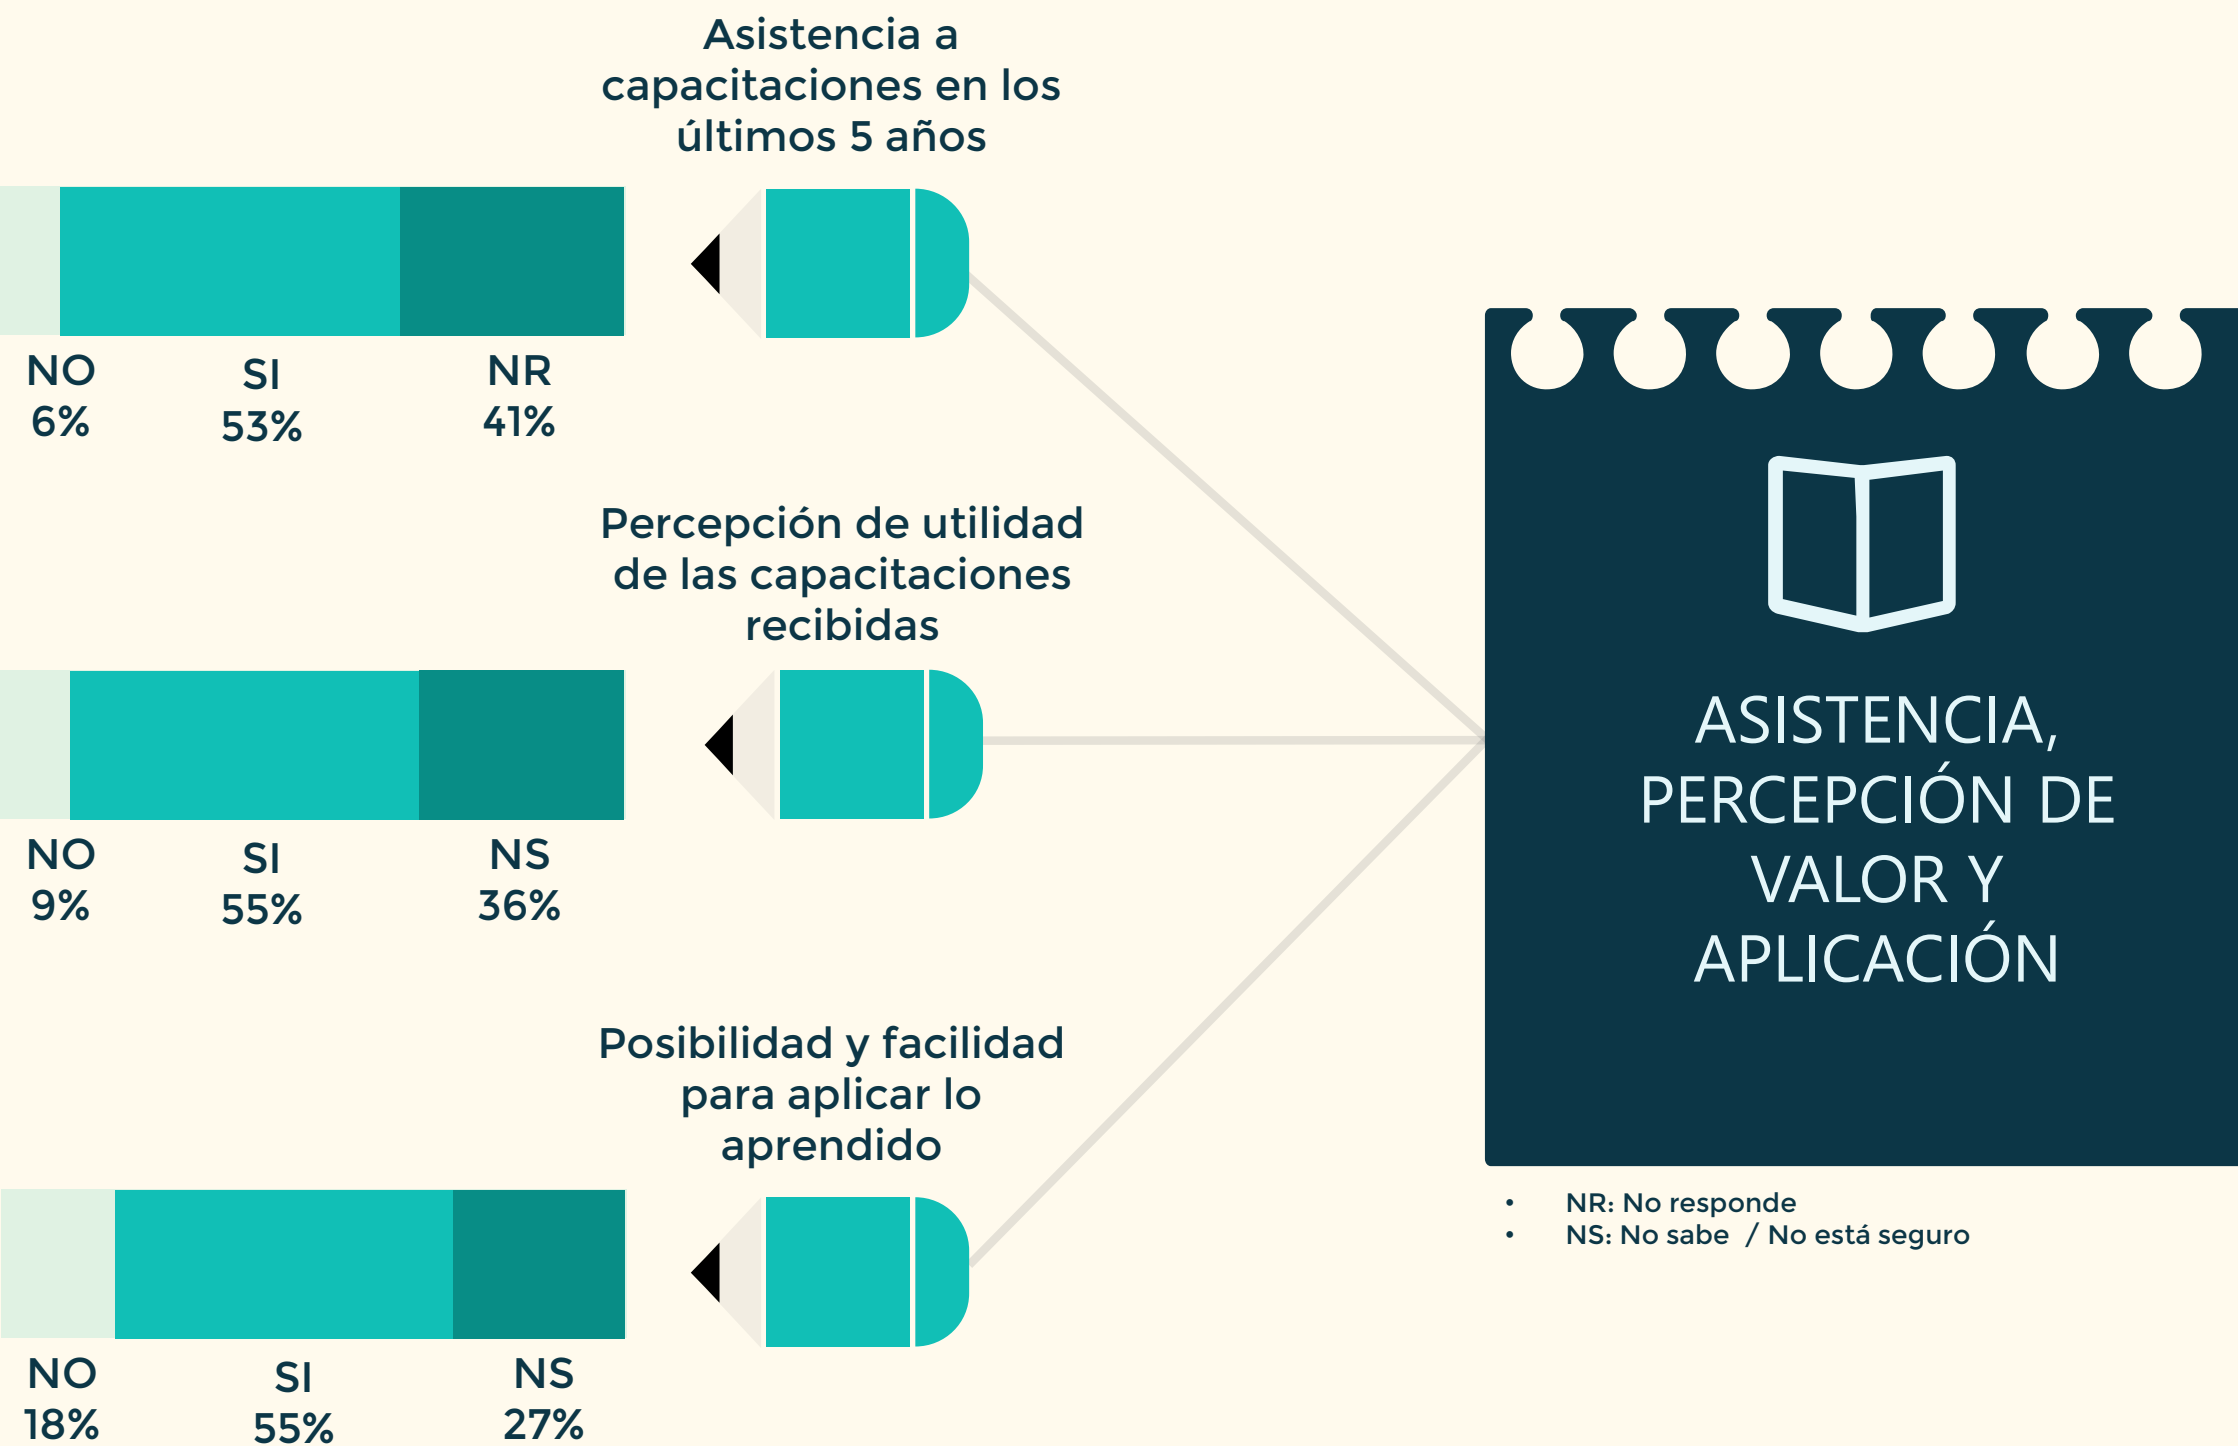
Asistencia a capacitaciones en los últimos 5 años

NO
6%

SI
53%

NR
41%

Percepción de utilidad de las capacitaciones recibidas

NO
9%

SI
55%

NS
36%

Posibilidad y facilidad para aplicar lo aprendido

NO
18%

SI
55%

NS
27%

ASISTENCIA, PERCEPCIÓN DE VALOR Y APLICACIÓN

- NR: No responde
- NS: No sabe / No está seguro